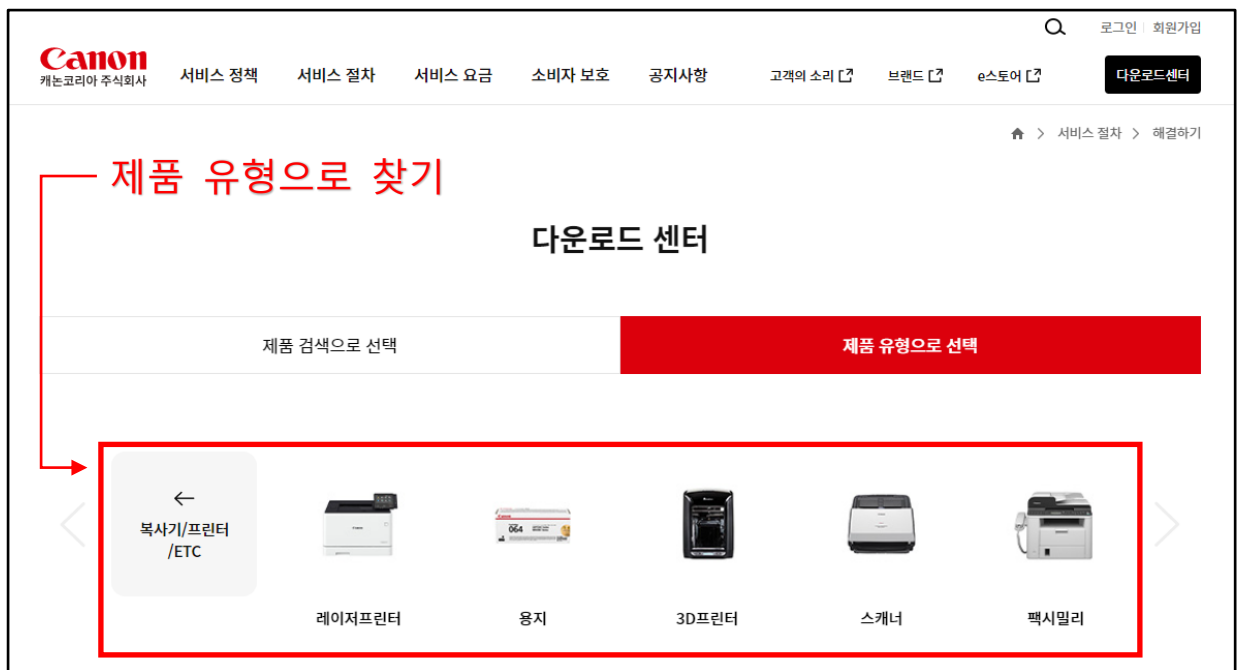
로그인 | 회원가입

Canon
캐논코리아 주식회사

서비스 정책 서비스 절차 서비스 요금 소비자 보호 공지사항 고객의 소리 브랜드 e스토어 다운로드센터

서비스 절차 > 해결하기

제품 유형으로 찾기

다운로드 센터

제품 검색으로 선택 | 제품 유형으로 선택

←
복사기/프린터 /ETC

레이저프린터

용지

3D프린터

스캐너

팩시밀리